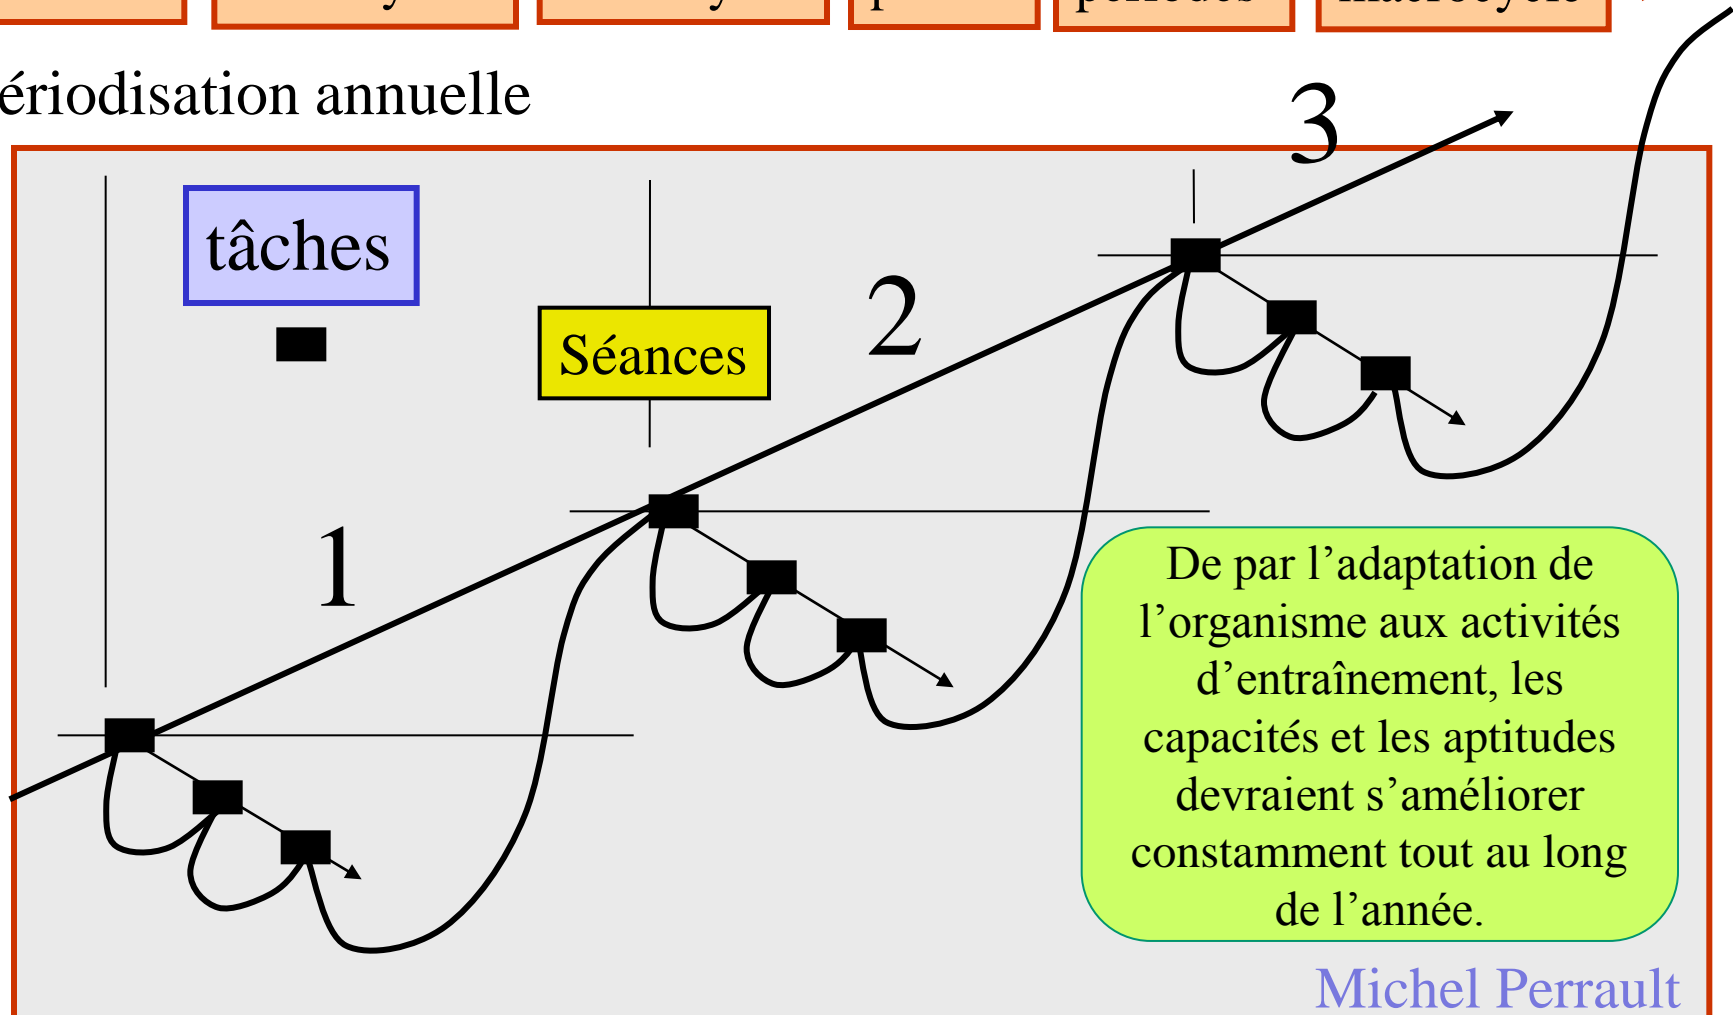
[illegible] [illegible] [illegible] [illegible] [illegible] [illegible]

ériodisation annuelle

3

tâches

Séances

2

1

De par l’adaptation de l’organisme aux activités d’entraînement, les capacités et les aptitudes devraient s’améliorer constamment tout au long de l’année.

Michel Perrault